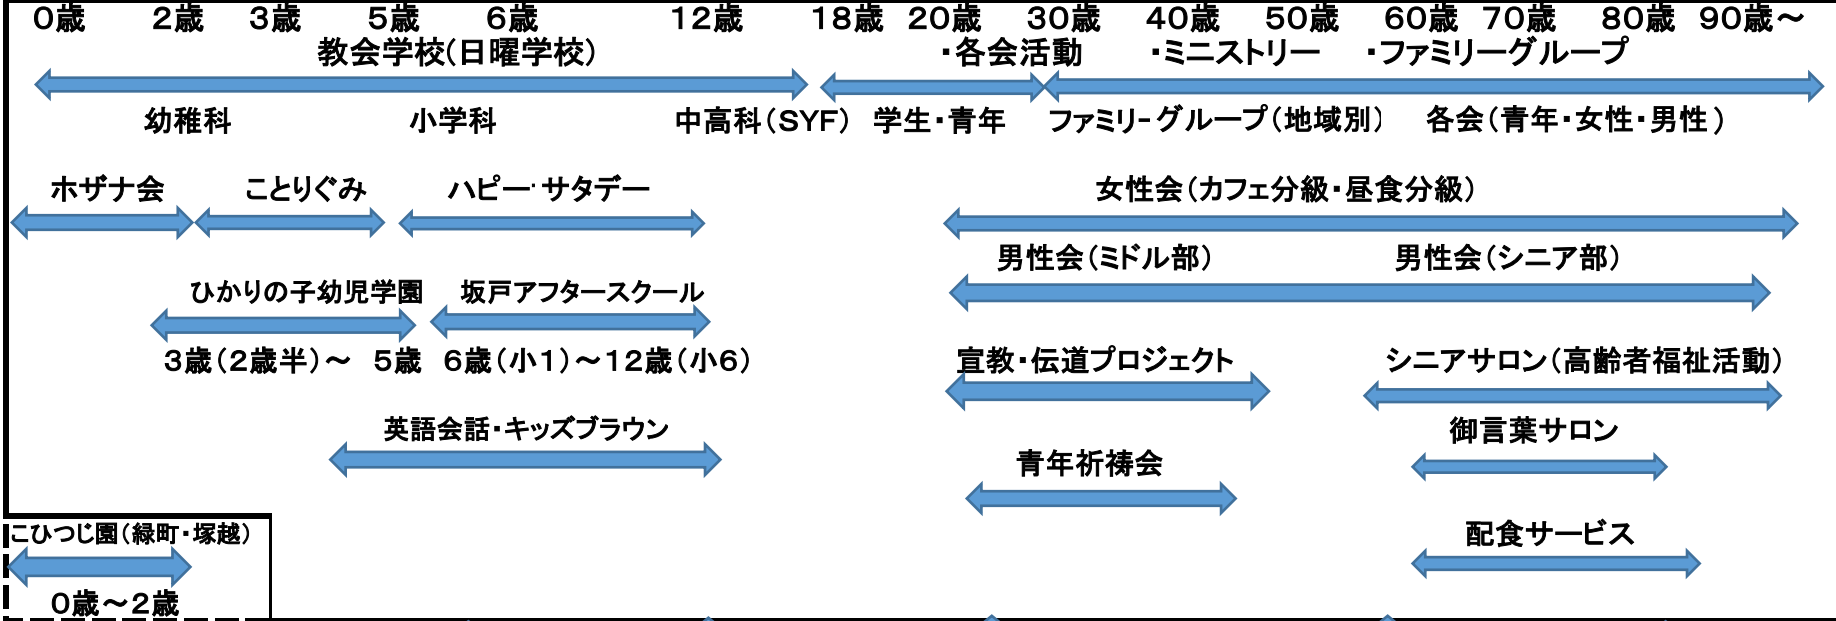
0歳　2歳　3歳　5歳　6歳　12歳　18歳　20歳　30歳　40歳　50歳　60歳　70歳　80歳　90歳～

教会学校（日曜学校）

・各会活動　・ミニストリー　・ファミリーグループ

幼稚科　小学科　中高科（SYF）　学生・青年　ファミリ-グループ（地域別）　各会（青年・女性・男性）

ホザナ会　ことりぐみ　ハピー サタデー

女性会（カフェ分級・昼食分級）

男性会（ミドル部）　男性会（シニア部）

ひかりの子幼児学園　坂戸アフタースクール

3歳（2歳半）～　5歳　6歳（小1）～12歳（小6）

宣教・伝道プロジェクト　シニアサロン（高齢者福祉活動）

英語会話・キッズブラウン

御言葉サロン

青年祈祷会

こひつじ園（緑町・塚越）

配食サービス

0歳～2歳